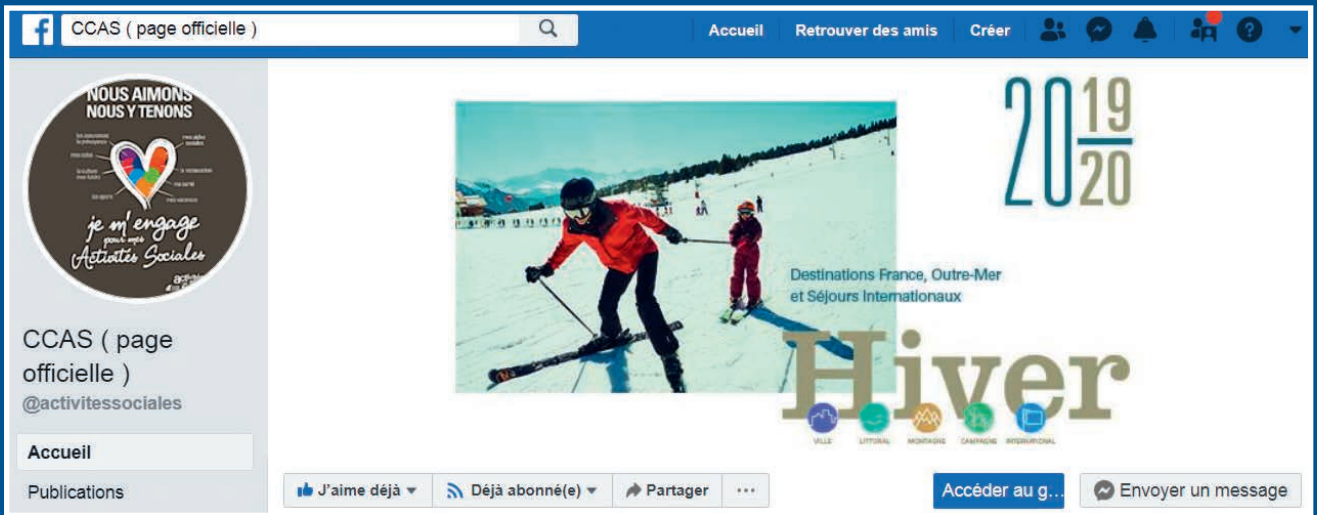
CCAS ( page officielle )

Accueil Retrouver des amis Créer

NOUS AIMONS NOUS Y TENONS

je m'engage pour mes Activités Sociales

CCAS ( page officielle )
@activitessociales

Accueil
Publications

20 19 20

Destinations France, Outre-Mer et Séjours Internationaux

Hiver

VILLE LITTORAL MONTAGNE CAMPAGNE INTERNATIONAL

J'aime déjà Déjà abonné(e) Partager ···

Accéder au g... Envoyer un message